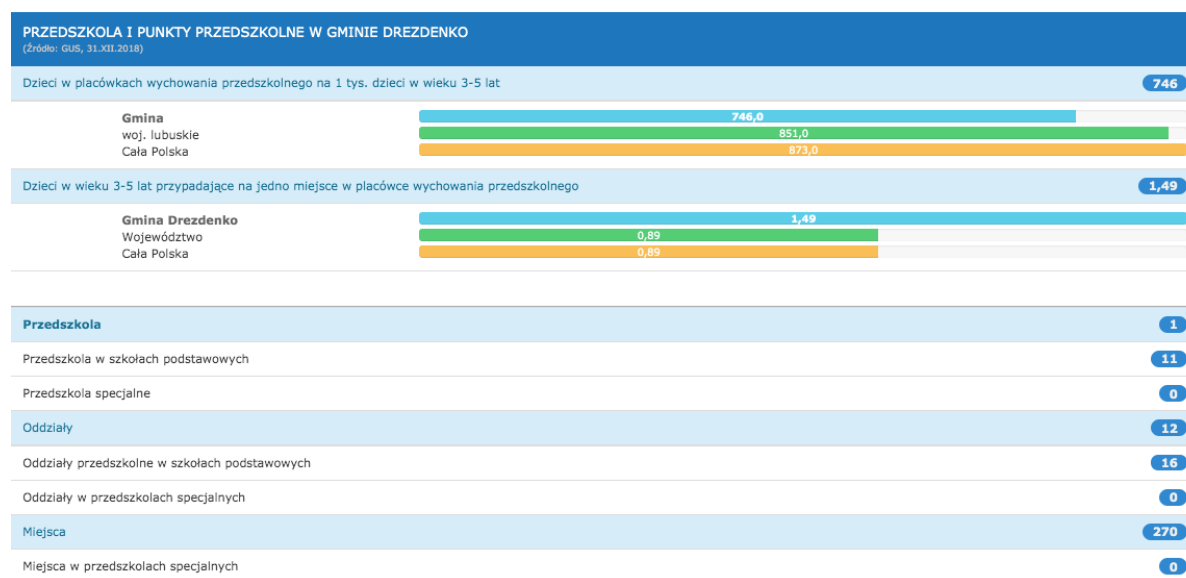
PRZEDSZKOLA I PUNKTY PRZEDSZKOLNE W GMINIE DREZDENKO
(Źródło: GUS, 31.XII.2018)

Dzieci w placówkach wychowania przedszkolnego na 1 tys. dzieci w wieku 3-5 lat 746

Gmina 746,0
woj. lubuskie 851,0
Cała Polska 873,0

Dzieci w wieku 3-5 lat przypadające na jedno miejsce w placówce wychowania przedszkolnego 1,49

Gmina Drezdenko 1,49
Województwo 0,89
Cała Polska 0,89

Przedszkola 1
Przedszkola w szkołach podstawowych 11
Przedszkola specjalne 0
Oddziały 12
Oddziały przedszkolne w szkołach podstawowych 16
Oddziały w przedszkolach specjalnych 0
Miejsca 270
Miejsca w przedszkolach specjalnych 0